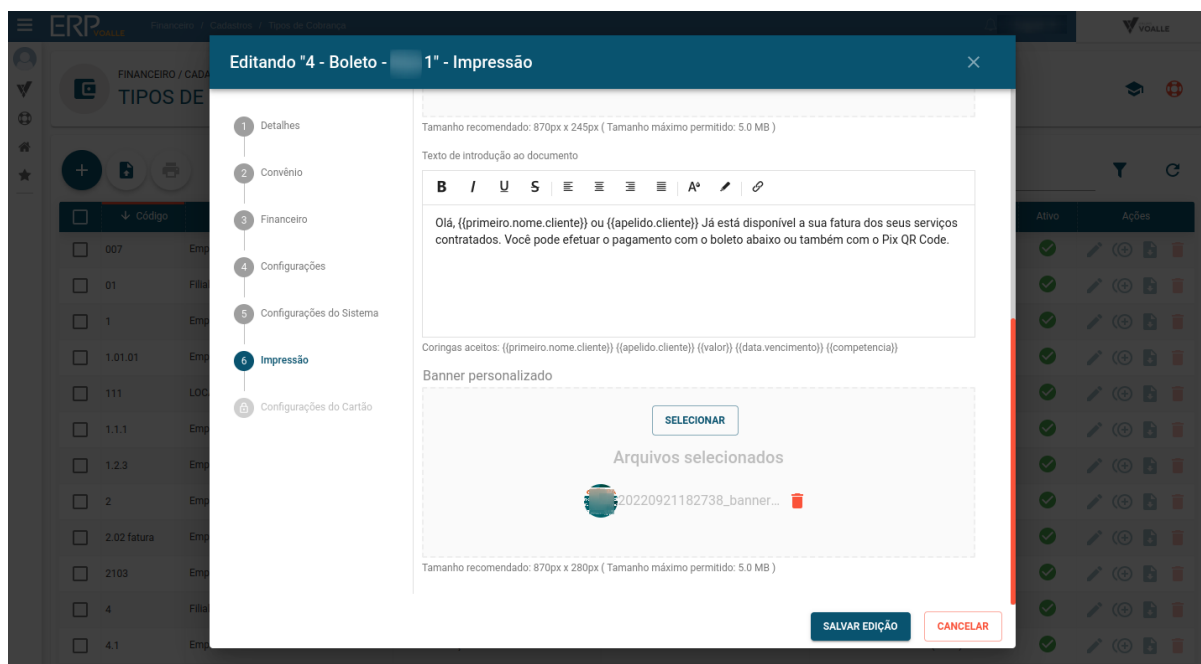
ERP VOALLE Financeiro / Cadastros / Tipos de Cobrança

VOALLE

FINANCEIRO / CADA

TIPOS DE

Editando "4 - Boleto - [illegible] 1" - Impressão

1 Detalhes

2 Convênio

3 Financeiro

4 Configurações

5 Configurações do Sistema

6 Impressão

Configurações do Cartão

Tamanho recomendado: 870px x 245px ( Tamanho máximo permitido: 5.0 MB )

Texto de introdução ao documento

B I U S A

Olá, {{primeiro.nome.cliente}} ou {{apelido.cliente}} Já está disponível a sua fatura dos seus serviços contratados. Você pode efetuar o pagamento com o boleto abaixo ou também com o Pix QR Code.

Coringas aceitos: {{primeiro.nome.cliente}} {{apelido.cliente}} {{valor}} {{data.vencimento}} {{competencia}}

Banner personalizado

SELECIONAR

Arquivos selecionados

20220921182738_banner...

Tamanho recomendado: 870px x 280px ( Tamanho máximo permitido: 5.0 MB )

SALVAR EDIÇÃO

CANCELAR

Código

007
01
1
1.01.01
111
1.1.1
1.2.3
2
2.02 fatura
2103
4
4.1

Emp
Filia
Emp
Emp
LOC
Emp
Emp
Emp
Emp
Emp
Filia
Emp

Ativo

Ações